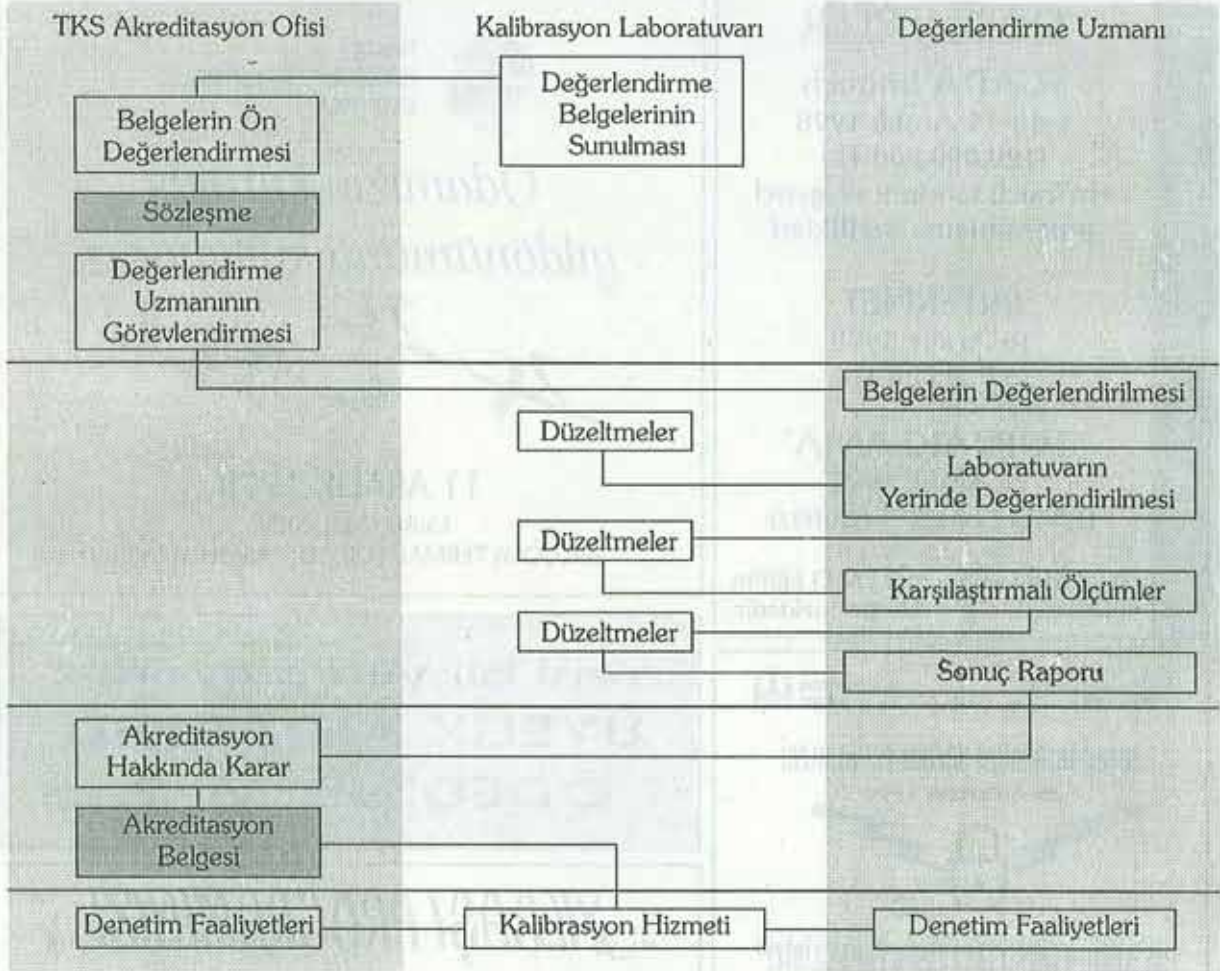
TKS Akreditasyon Ofisi

Kalibrasyon Laboratuvarı

Değerlendirme Uzmanı

Değerlendirme Belgelerinin Sunulması

Belgelerin Ön Değerlendirmesi

Sözleşme

Değerlendirme Uzmanının Görevlendirmesi

Belgelerin Değerlendirilmesi

Düzeltmeler

Laboratuvarın Yerinde Değerlendirilmesi

Düzeltmeler

Karşılaştırmalı Ölçümler

Düzeltmeler

Sonuç Raporu

Akreditasyon Hakkında Karar

Akreditasyon Belgesi

Denetim Faaliyetleri

Kalibrasyon Hizmeti

Denetim Faaliyetleri